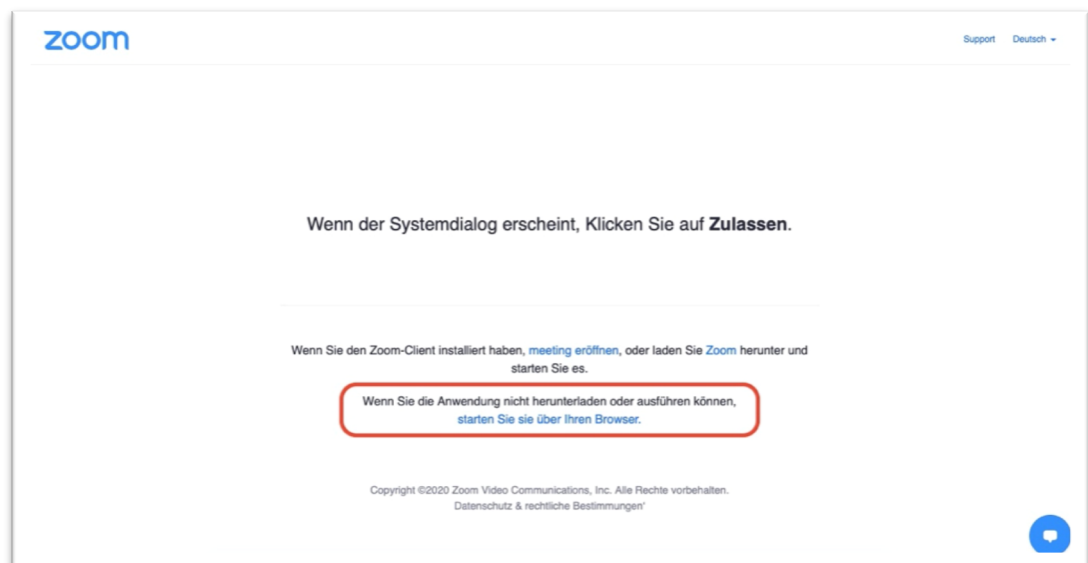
zoom

Support Deutsch

Wenn der Systemdialog erscheint, Klicken Sie auf **Zulassen**.

Wenn Sie den Zoom-Client installiert haben, meeting eröffnen, oder laden Sie Zoom herunter und starten Sie es.

Wenn Sie die Anwendung nicht herunterladen oder ausführen können, starten Sie sie über Ihren Browser.

Copyright ©2020 Zoom Video Communications, Inc. Alle Rechte vorbehalten.
Datenschutz & rechtliche Bestimmungen'